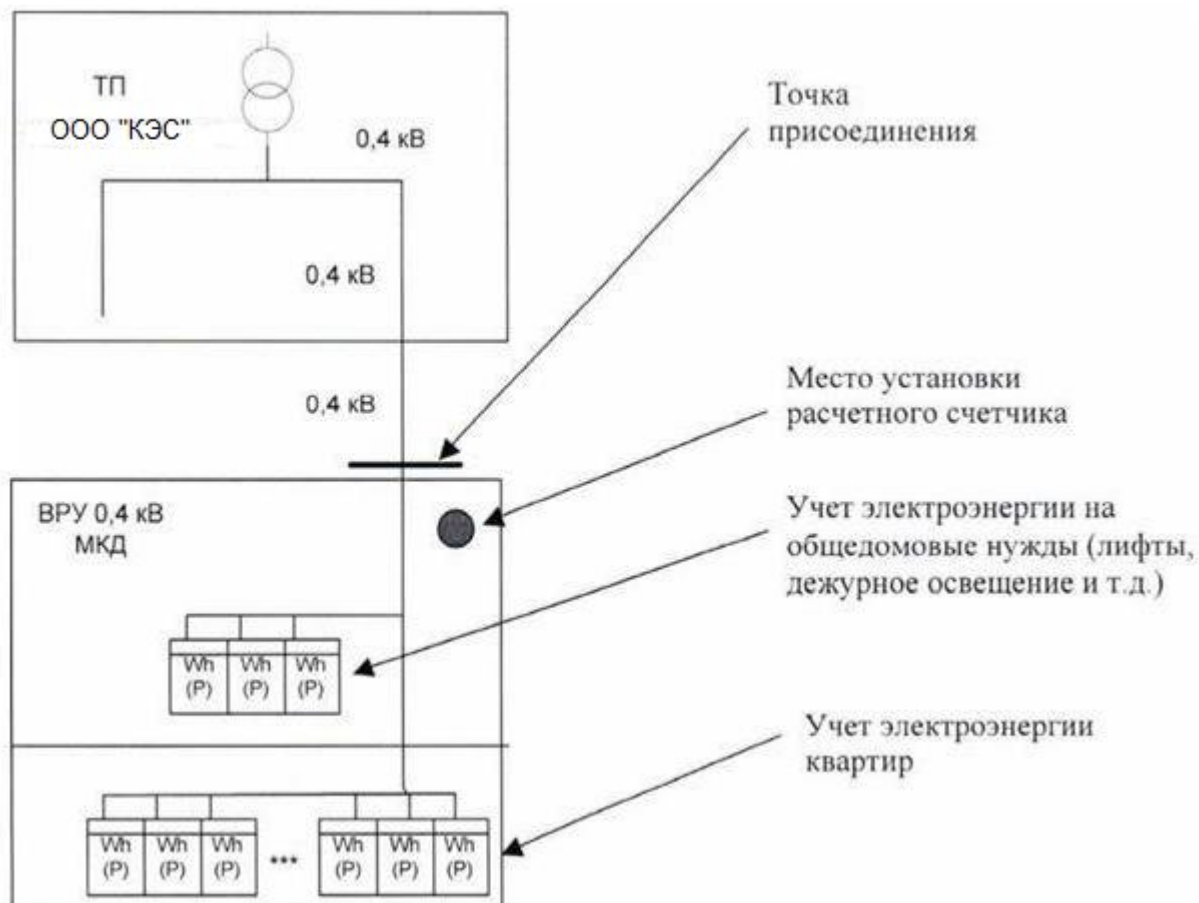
ТП
ООО "КЭС"

0,4 кВ

Точка присоединения

0,4 кВ

0,4 кВ

Место установки расчетного счетчика

ВРУ 0,4 кВ
МКД

Учет электроэнергии на общедомовые нужды (лифты, дежурное освещение и т.д.)

Wh (P) Wh (P) Wh (P)

Учет электроэнергии квартир

Wh (P) Wh (P) Wh (P) *** Wh (P) Wh (P) Wh (P)